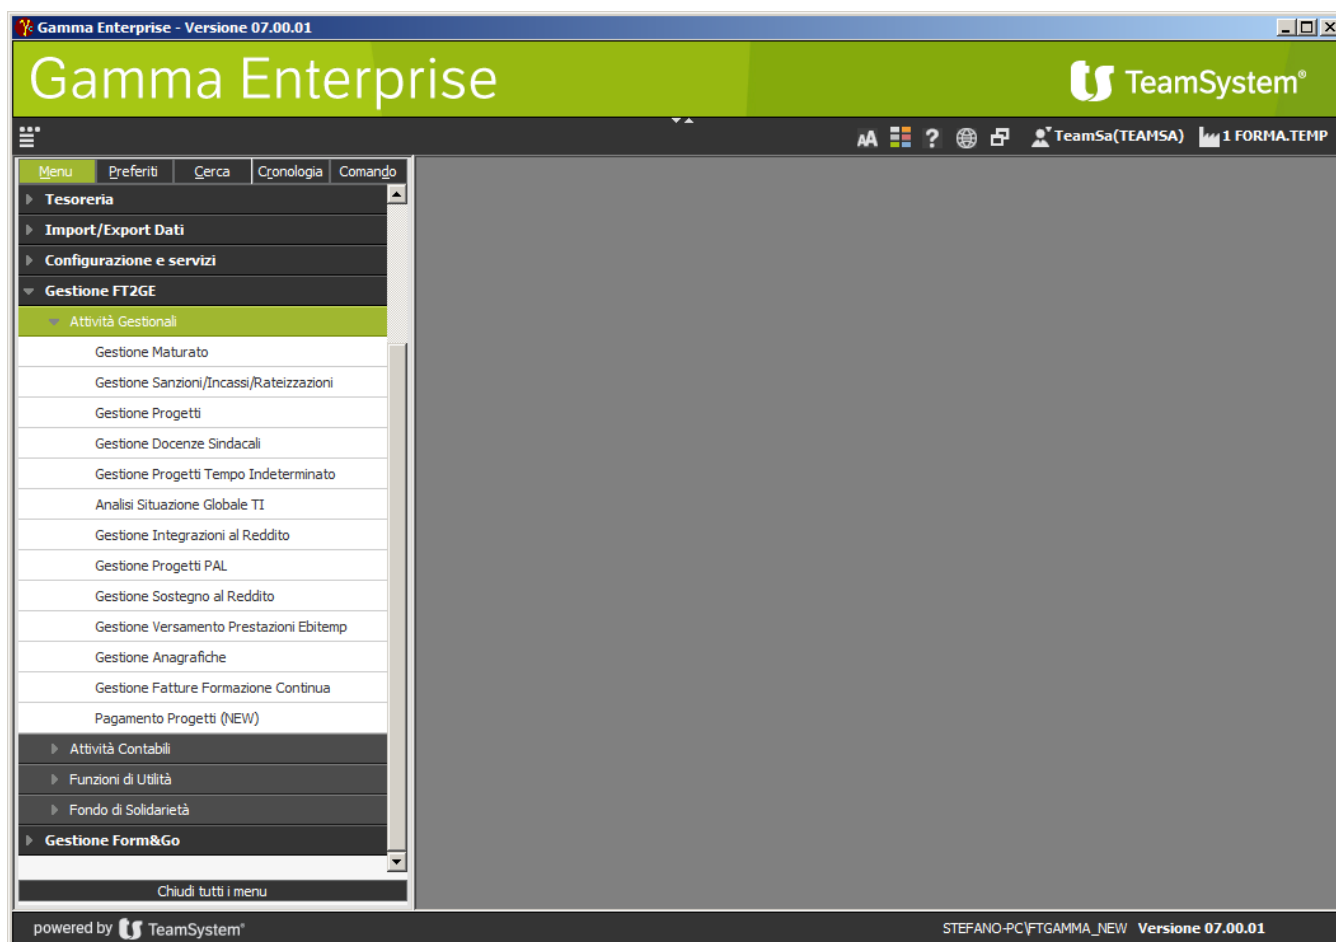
Gamma Enterprise - Versione 07.00.01

Gamma Enterprise

TeamSystem®

AA ? TeamSa(TEAMSA) 1 FORMA.TEMP

Menu Preferiti Cerca Cronologia Comando

Tesoreria
Import/Export Dati
Configurazione e servizi
Gestione FT2GE
Attività Gestionali
Gestione Maturato
Gestione Sanzioni/Incassi/Rateizzazioni
Gestione Progetti
Gestione Docenze Sindacali
Gestione Progetti Tempo Indeterminato
Analisi Situazione Globale TI
Gestione Integrazioni al Reddito
Gestione Progetti PAL
Gestione Sostegno al Reddito
Gestione Versamento Prestazioni Ebitemp
Gestione Anagrafiche
Gestione Fatture Formazione Continua
Pagamento Progetti (NEW)
Attività Contabili
Funzioni di Utilità
Fondo di Solidarietà
Gestione Form&Go

Chiudi tutti i menu

powered by TeamSystem®

STEFANO-PC\FTGAMMA_NEW Versione 07.00.01